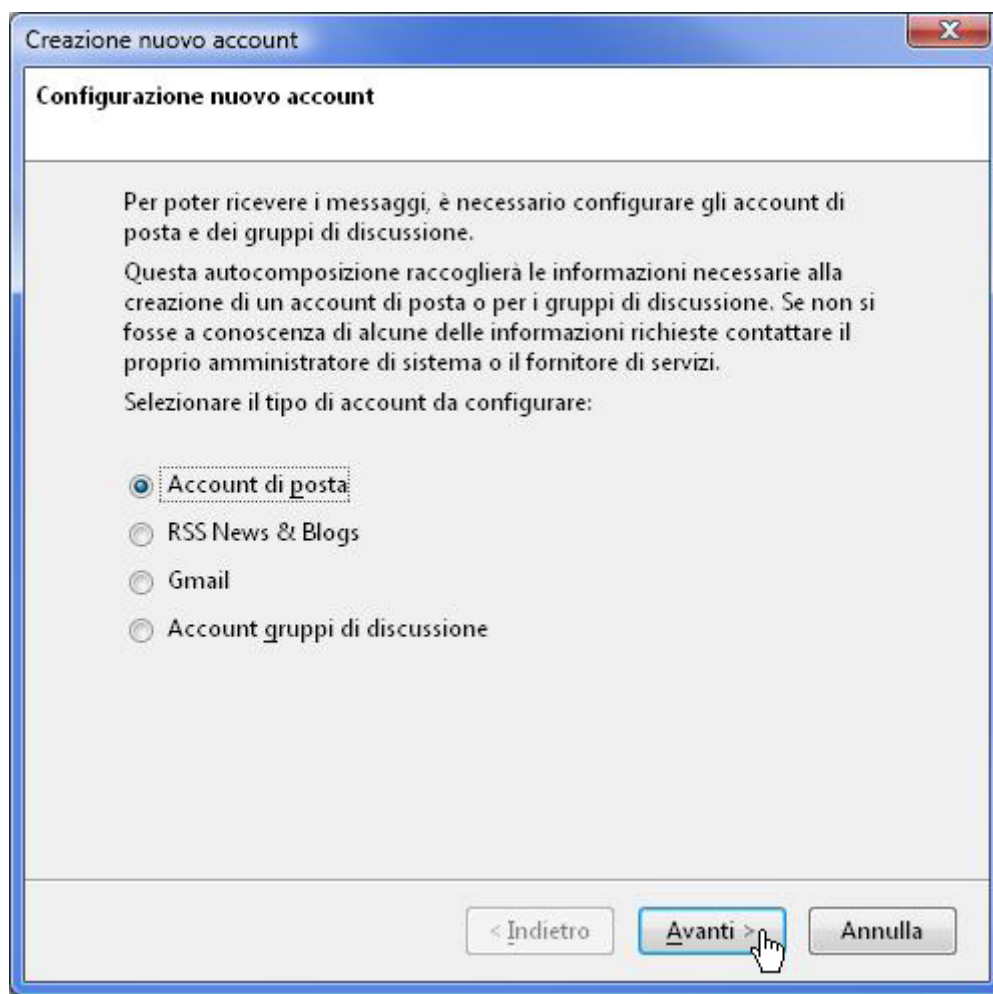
Creazione nuovo account

Configurazione nuovo account

Per poter ricevere i messaggi, è necessario configurare gli account di posta e dei gruppi di discussione.

Questa autocomposizione raccoglierà le informazioni necessarie alla creazione di un account di posta o per i gruppi di discussione. Se non si fosse a conoscenza di alcune delle informazioni richieste contattare il proprio amministratore di sistema o il fornitore di servizi.

Selezionare il tipo di account da configurare:

Account di posta

RSS News & Blogs

Gmail

Account gruppi di discussione

< Indietro

Avanti >

Annulla